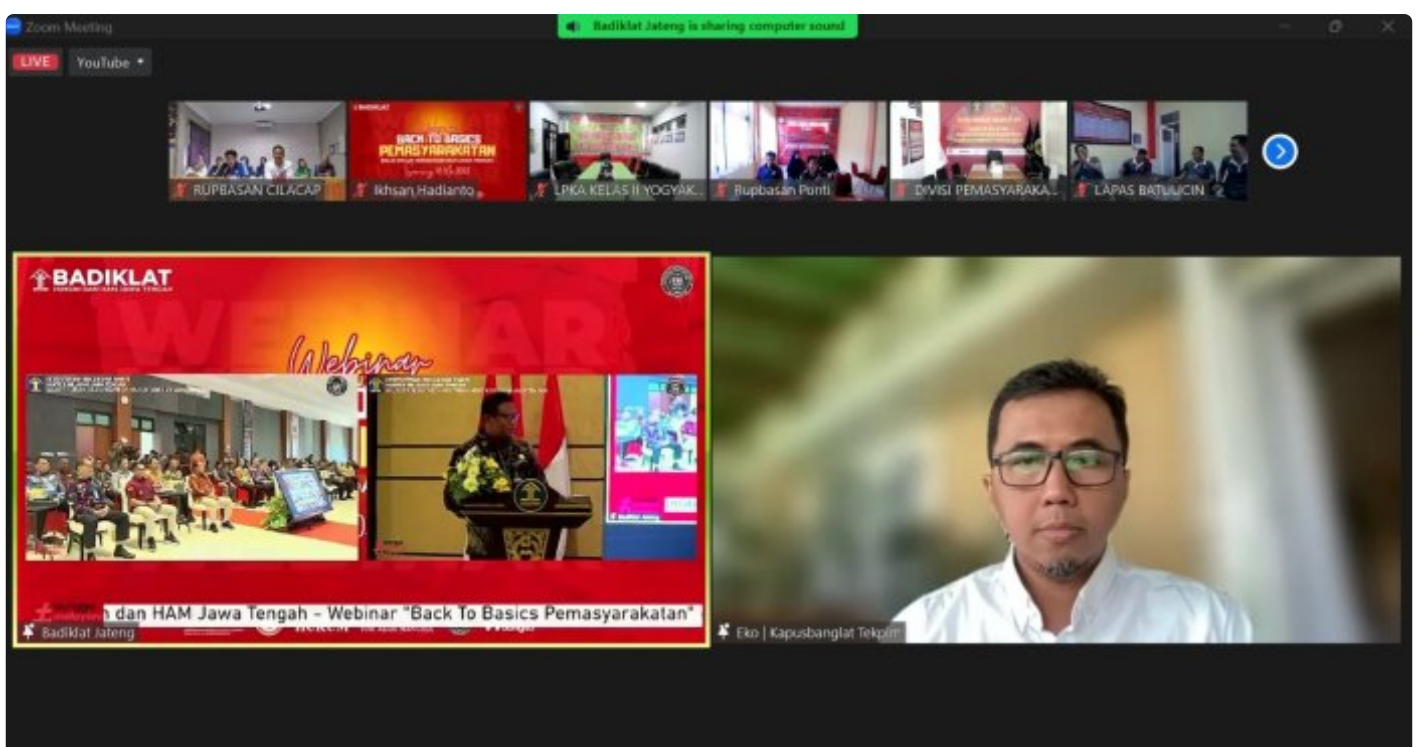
Zoom Meeting

Badiklat Jateng is sharing computer sound

LIVE YouTube

RUPBASAN CILACAP

Ikhsan Hadianto

BACK TO BASICS PEMASYARAKATAN

LPKA KELAS II YOGYAK...

Rupbasan Ponti

DIVISI PEMASYARAKA...

LAPAS BATULICIN

BADIKLAT

WEBINAR

Webinar

n dan HAM Jawa Tengah - Webinar "Back To Basics Pemasyarakatan"

Badiklat Jateng

Eko | Kapusbanglat Tekpim